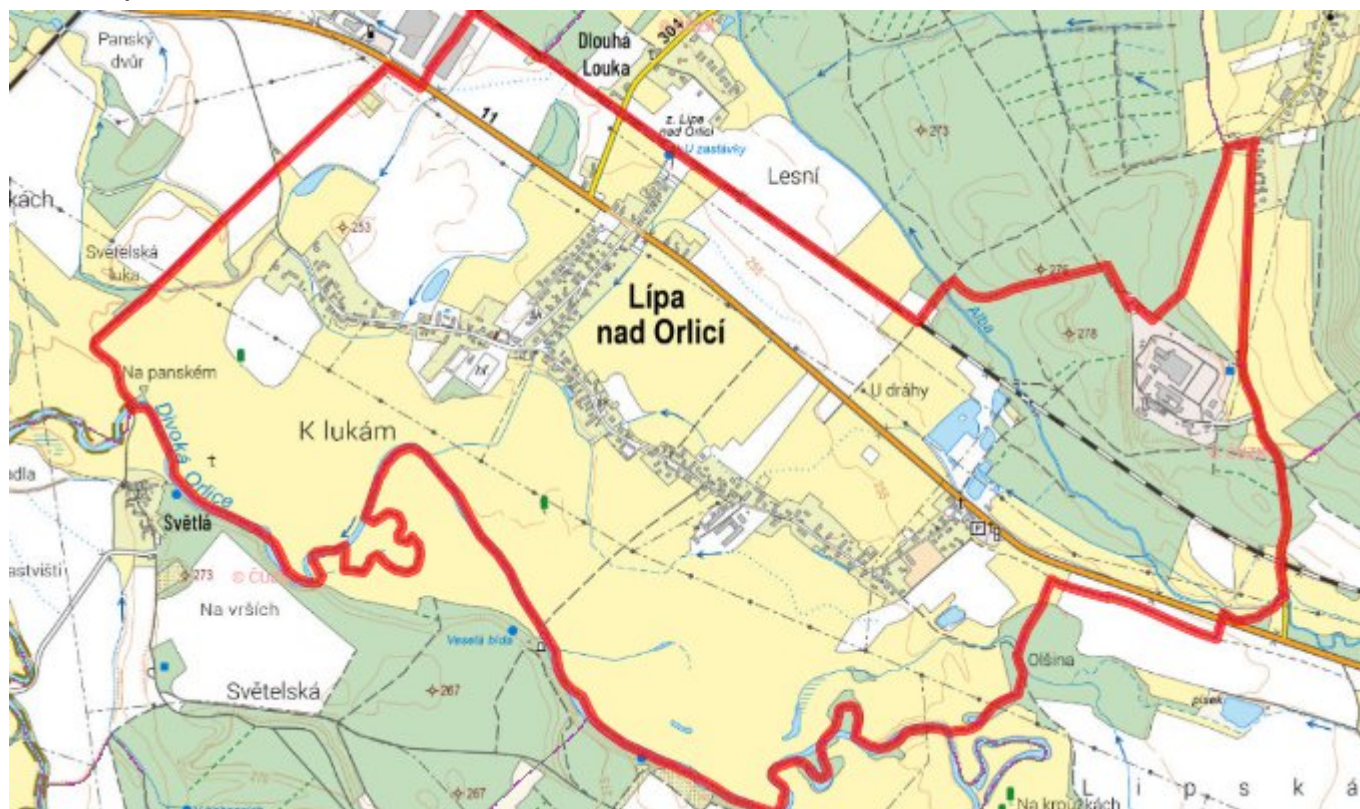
Panský dvůr

Dlouhá Louka

304

11

z. Lípa nad Orlicí

U zastávky

273

Lesní

kách

Světelská luka

253

Lípa nad Orlicí

276

278

Na panském

Divoká Orlice

U dráhy

Alba

K lukám

edla

Světlá

astviští

273

Čuň

Na vrších

Veselá bída

Světelská

267

Olšina

267

Lipská

Na kroužkách